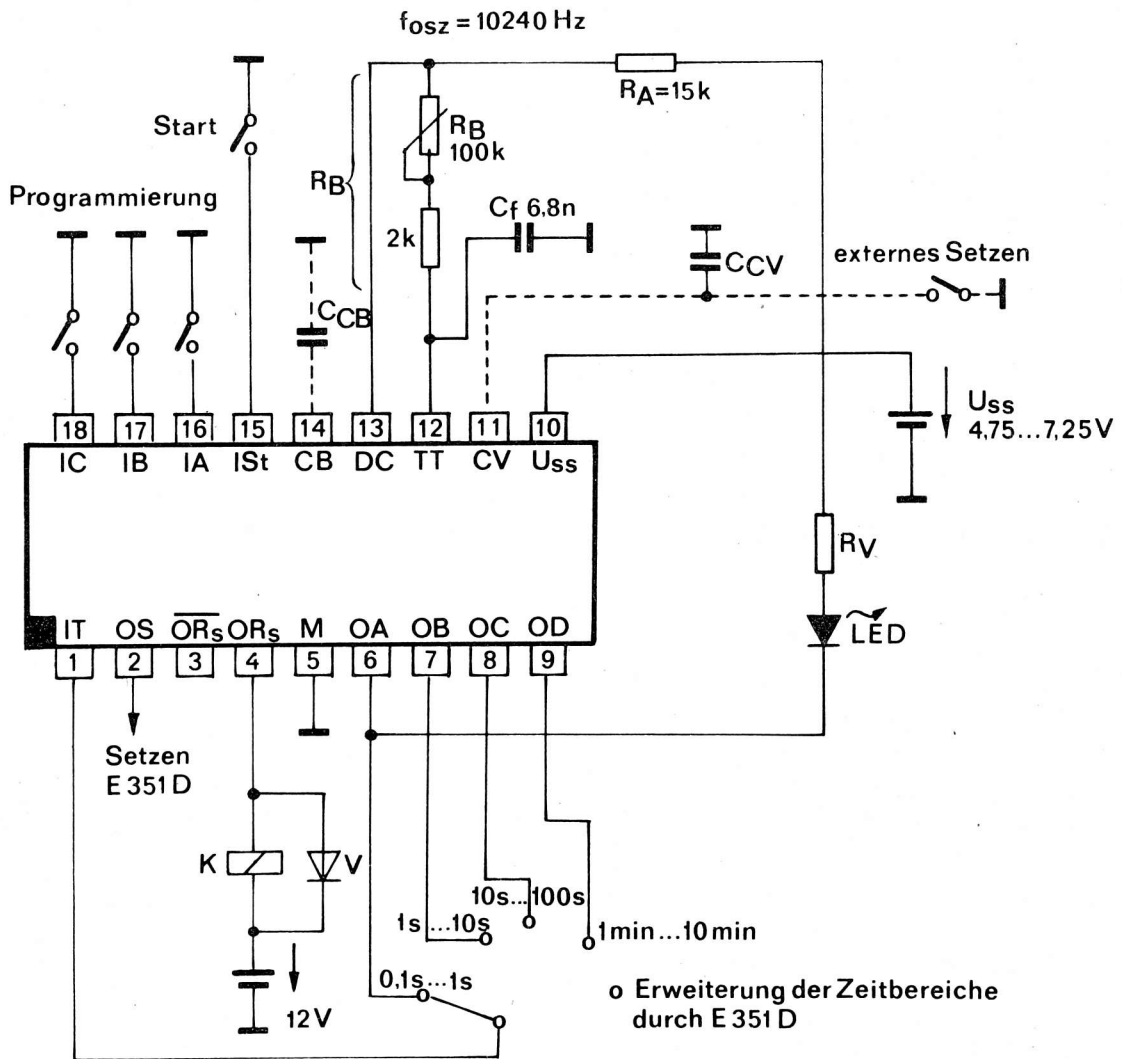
$f_{osz}$ = 10240 Hz

$R_A$=15k

Start

$R_B$

$R_B$ 100k

Programmierung

2k

$C_f$ 6,8n

$C_{CV}$

externes Setzen

$C_{CB}$

$U_{SS}$ 4,75…7,25V

| 18 | 17 | 16 | 15 | 14 | 13 | 12 | 11 | 10 |
|---|---|---|---|---|---|---|---|---|
| IC | IB | IA | ISt | CB | DC | TT | CV | $U_{SS}$ |

$R_V$

| IT | OS | $\overline{OR_S}$ | $OR_S$ | M | OA | OB | OC | OD |
|---|---|---|---|---|---|---|---|---|
| 1 | 2 | 3 | 4 | 5 | 6 | 7 | 8 | 9 |

LED

Setzen E 351 D

K

V

10s…100s

1s…10s

1min…10min

12V

0,1s…1s

o Erweiterung der Zeitbereiche durch E 351 D